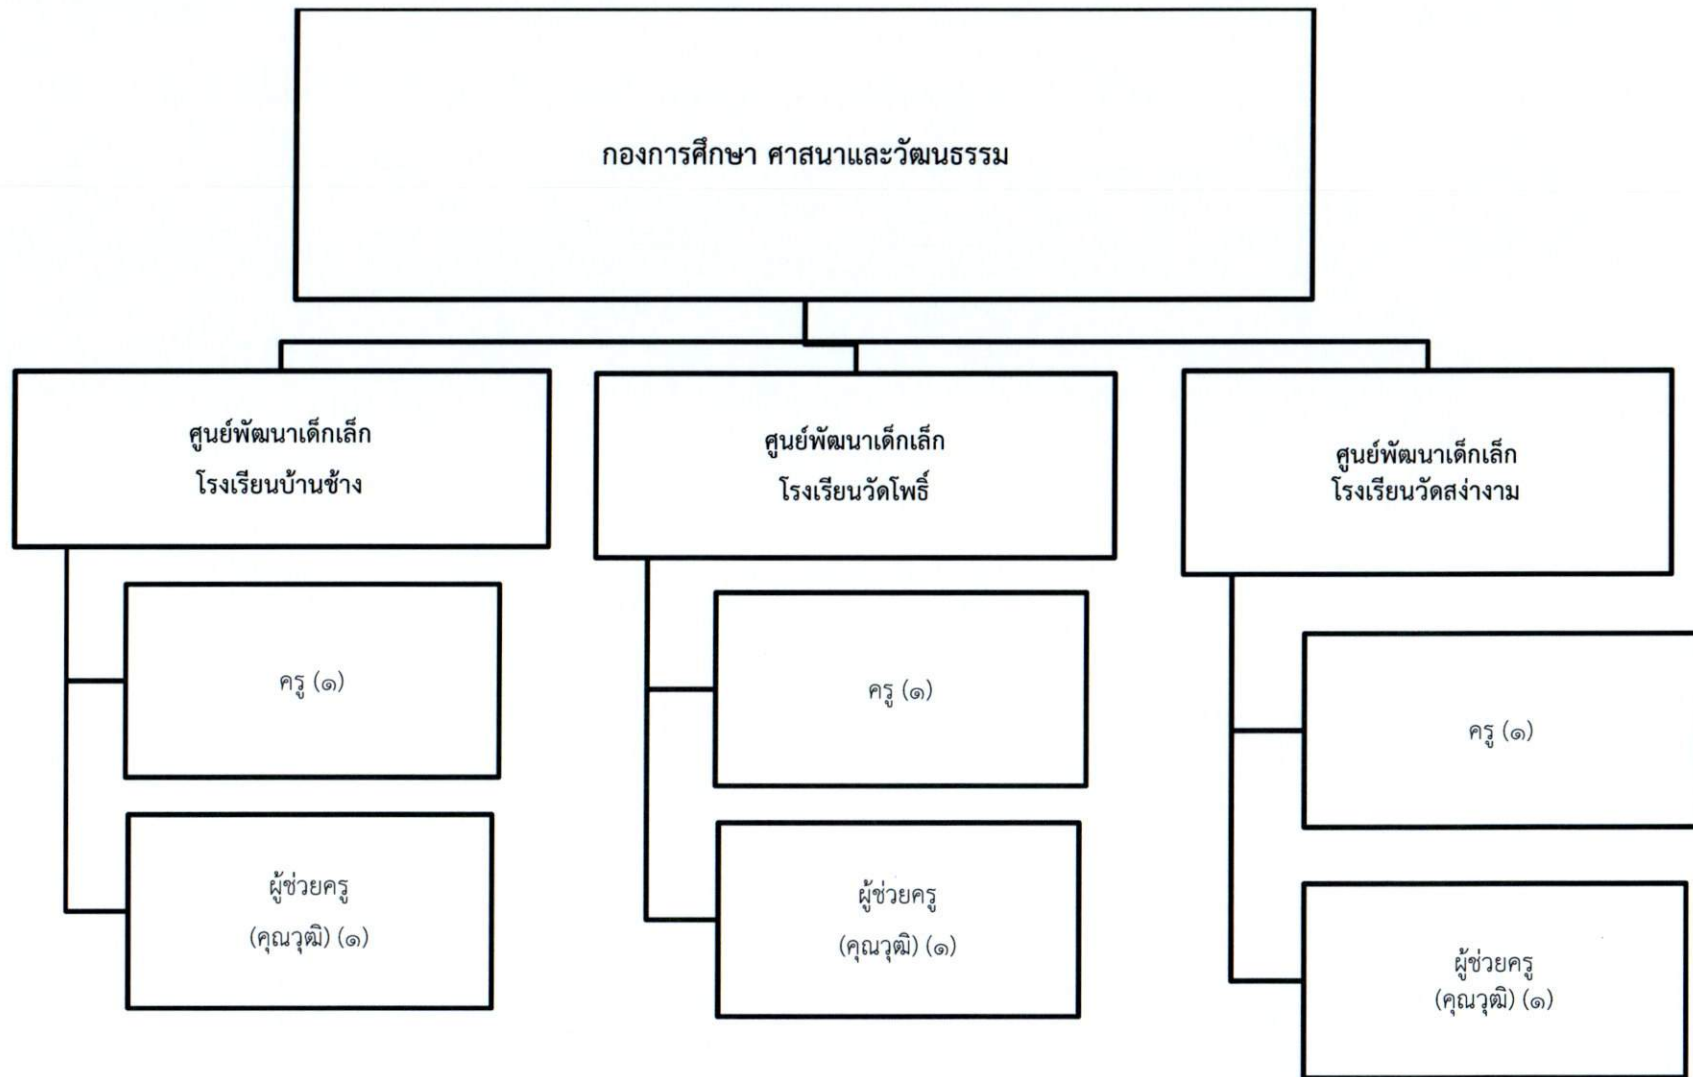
กองการศึกษา ศาสนาและวัฒนธรรม

ศูนย์พัฒนาเด็กเล็ก
โรงเรียนบ้านช้าง

ครู (๑)

ผู้ช่วยครู
(คุณวุฒิ) (๑)

ศูนย์พัฒนาเด็กเล็ก
โรงเรียนวัดโพธิ์

ครู (๑)

ผู้ช่วยครู
(คุณวุฒิ) (๑)

ศูนย์พัฒนาเด็กเล็ก
โรงเรียนวัดสง่างาม

ครู (๑)

ผู้ช่วยครู
(คุณวุฒิ) (๑)